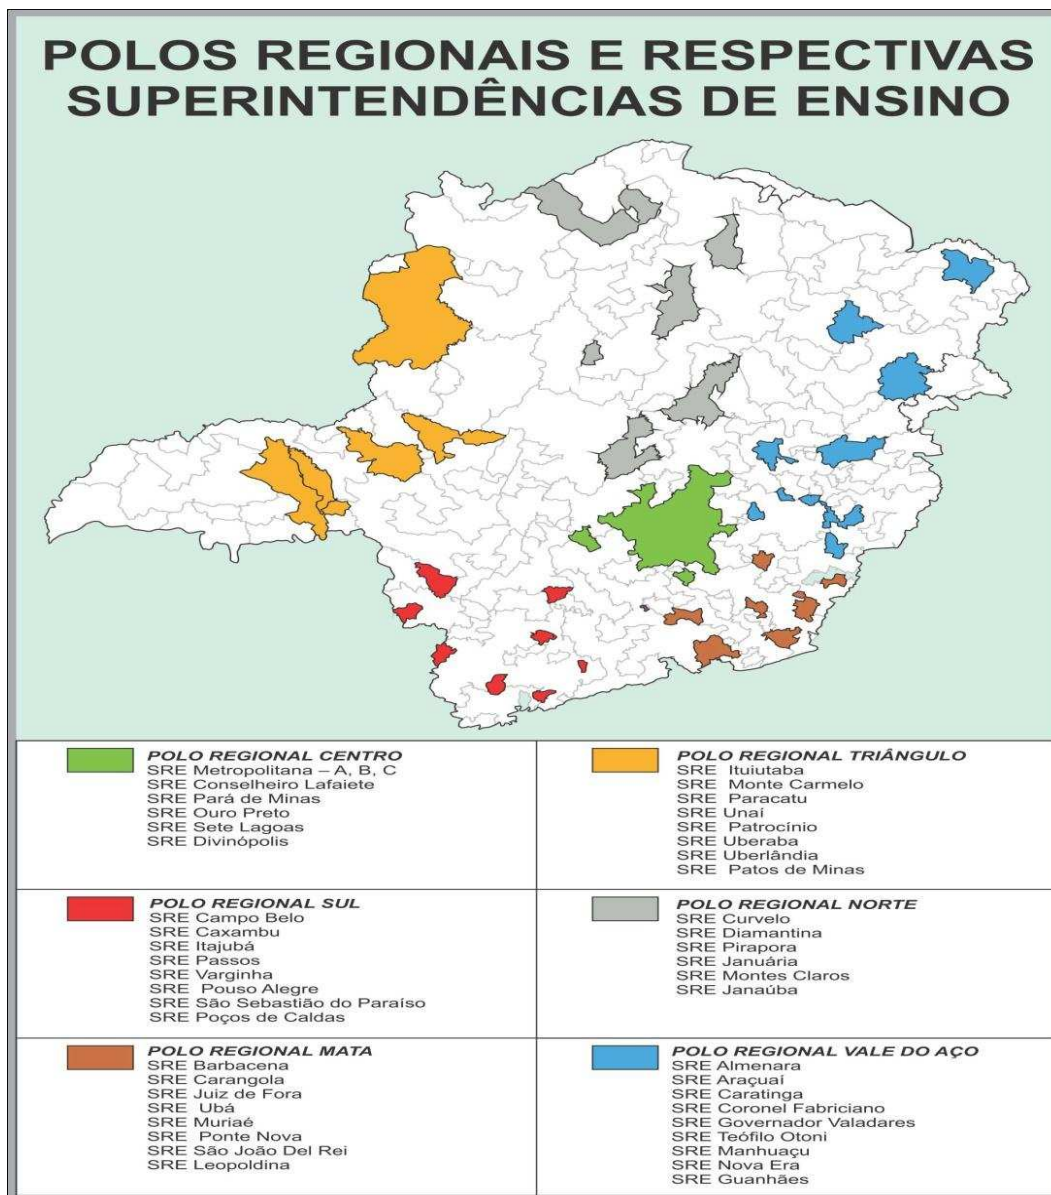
POLOS REGIONAIS E RESPECTIVAS SUPERINTENDÊNCIAS DE ENSINO

POLO REGIONAL CENTRO
SRE Metropolitana – A, B, C
SRE Conselheiro Lafaiete
SRE Pará de Minas
SRE Ouro Preto
SRE Sete Lagoas
SRE Divinópolis

POLO REGIONAL TRIÂNGULO
SRE Ituiutaba
SRE Monte Carmelo
SRE Paracatu
SRE Unaí
SRE Patrocínio
SRE Uberaba
SRE Uberlândia
SRE Patos de Minas

POLO REGIONAL SUL
SRE Campo Belo
SRE Caxambu
SRE Itajubá
SRE Passos
SRE Varginha
SRE Pouso Alegre
SRE São Sebastião do Paraíso
SRE Poços de Caldas

POLO REGIONAL NORTE
SRE Curvelo
SRE Diamantina
SRE Pirapora
SRE Januária
SRE Montes Claros
SRE Janaúba

POLO REGIONAL MATA
SRE Barbacena
SRE Carangola
SRE Juiz de Fora
SRE Ubá
SRE Muriaé
SRE Ponte Nova
SRE São João Del Rei
SRE Leopoldina

POLO REGIONAL VALE DO AÇO
SRE Almenara
SRE Araçuaí
SRE Caratinga
SRE Coronel Fabriciano
SRE Governador Valadares
SRE Teófilo Otoni
SRE Manhuaçu
SRE Nova Era
SRE Guanhães